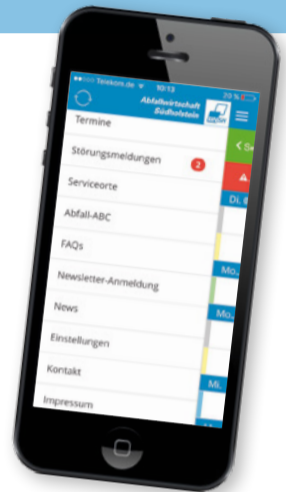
Telekom.de 10:13 73 %

Abfallwirtschaft Südholstein

Termine

Störungsmeldungen 2

Serviceorte

Abfall-ABC

FAQs

Newsletter-Anmeldung

News

Einstellungen

Kontakt

Impressum

< Se

Di.

Mo.

Mo.

Mi.